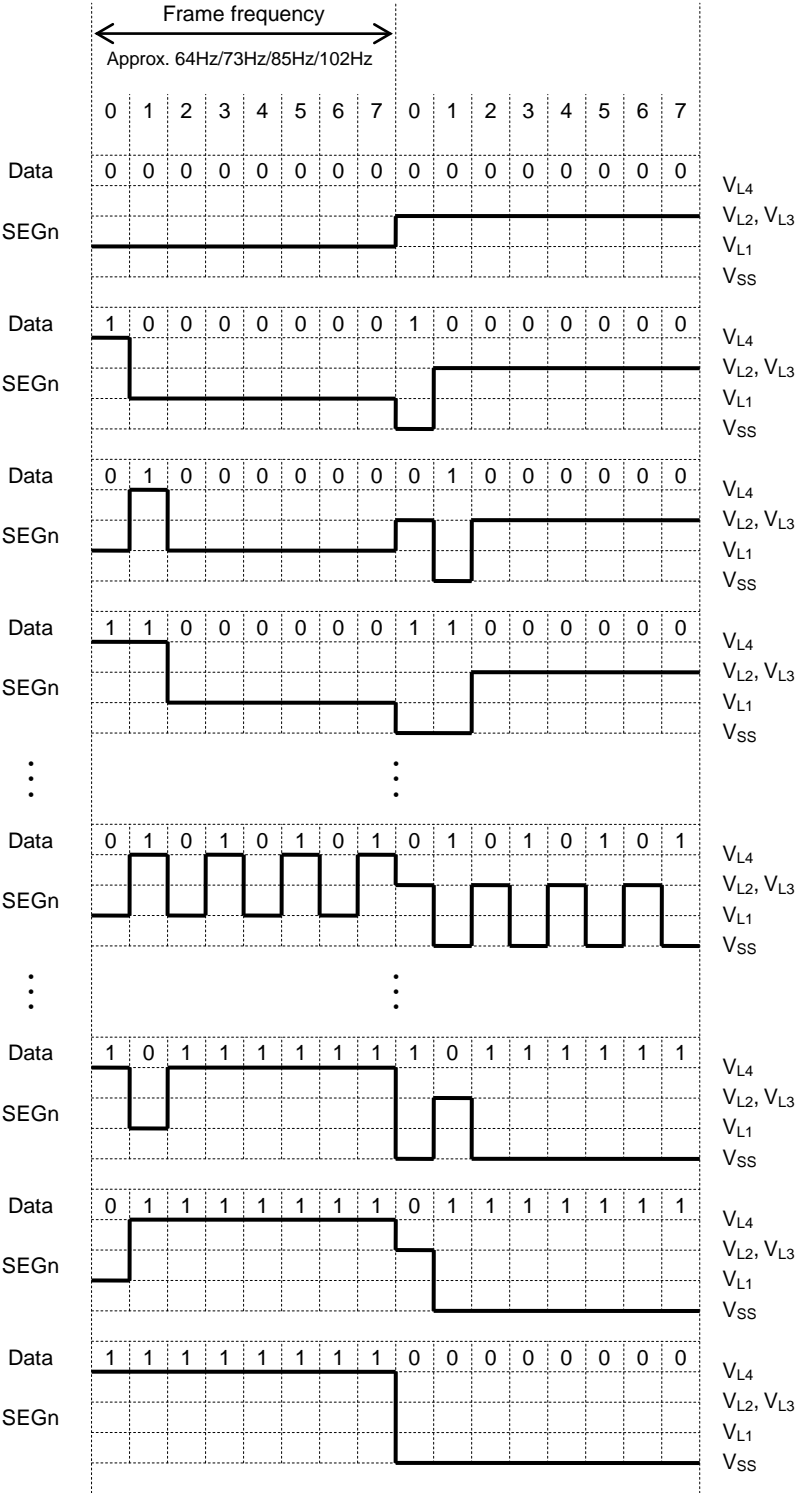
Frame frequency

Approx. 64Hz/73Hz/85Hz/102Hz

0 1 2 3 4 5 6 7 0 1 2 3 4 5 6 7

Data 0 0 0 0 0 0 0 0 0 0 0 0 0 0 0 0
SEGn
$V_{L4}$
$V_{L2}$, $V_{L3}$
$V_{L1}$
$V_{SS}$

Data 1 0 0 0 0 0 0 0 1 0 0 0 0 0 0 0
SEGn
$V_{L4}$
$V_{L2}$, $V_{L3}$
$V_{L1}$
$V_{SS}$

Data 0 1 0 0 0 0 0 0 0 1 0 0 0 0 0 0
SEGn
$V_{L4}$
$V_{L2}$, $V_{L3}$
$V_{L1}$
$V_{SS}$

Data 1 1 0 0 0 0 0 0 1 1 0 0 0 0 0 0
SEGn
$V_{L4}$
$V_{L2}$, $V_{L3}$
$V_{L1}$
$V_{SS}$

Data 0 1 0 1 0 1 0 1 0 1 0 1 0 1 0 1
SEGn
$V_{L4}$
$V_{L2}$, $V_{L3}$
$V_{L1}$
$V_{SS}$

Data 1 0 1 1 1 1 1 1 1 0 1 1 1 1 1 1
SEGn
$V_{L4}$
$V_{L2}$, $V_{L3}$
$V_{L1}$
$V_{SS}$

Data 0 1 1 1 1 1 1 1 0 1 1 1 1 1 1 1
SEGn
$V_{L4}$
$V_{L2}$, $V_{L3}$
$V_{L1}$
$V_{SS}$

Data 1 1 1 1 1 1 1 1 0 0 0 0 0 0 0 0
SEGn
$V_{L4}$
$V_{L2}$, $V_{L3}$
$V_{L1}$
$V_{SS}$